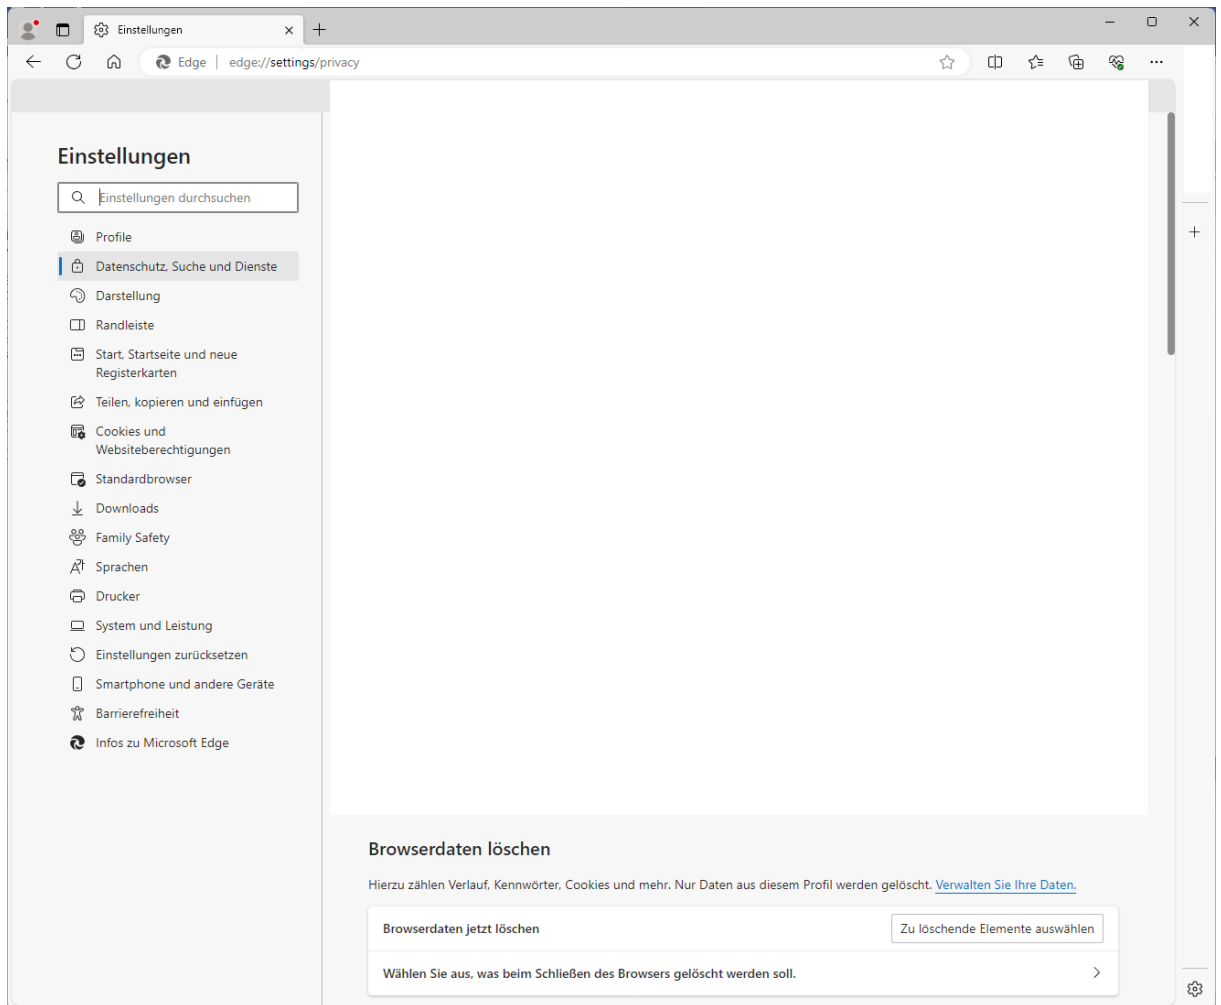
Einstellungen

Edge | edge://settings/privacy

Einstellungen

Einstellungen durchsuchen

Profile
Datenschutz, Suche und Dienste
Darstellung
Randleiste
Start, Startseite und neue Registerkarten
Teilen, kopieren und einfügen
Cookies und Websiteberechtigungen
Standardbrowser
Downloads
Family Safety
Sprachen
Drucker
System und Leistung
Einstellungen zurücksetzen
Smartphone und andere Geräte
Barrierefreiheit
Infos zu Microsoft Edge

Browserdaten löschen

Hierzu zählen Verlauf, Kennwörter, Cookies und mehr. Nur Daten aus diesem Profil werden gelöscht. Verwalten Sie Ihre Daten.

Browserdaten jetzt löschen

Zu löschende Elemente auswählen

Wählen Sie aus, was beim Schließen des Browsers gelöscht werden soll.